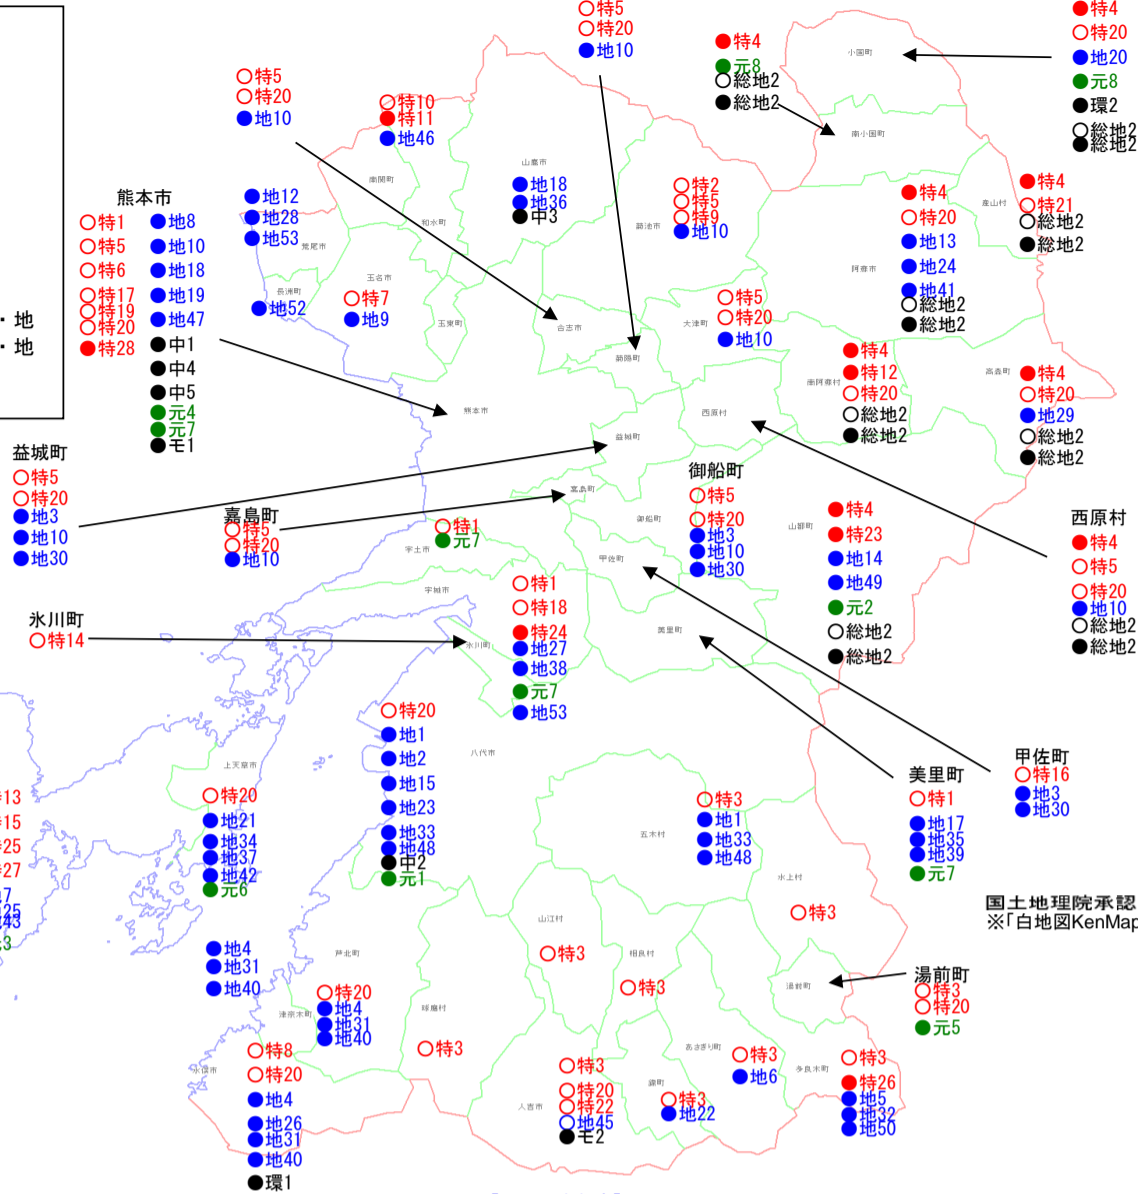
・地
・地

熊本市
特1
特5
特6
特17
特19
特20
特28
地8
地10
地18
地19
地47
中1
中4
中5
元4
元7
モ1

特5
特20
地10

地12
地28
地53
地52

特7
地9

特10
特11
地46

地18
地36
中3

特5
特20
地10

特4
元8
総地2
総地2

特2
特5
特9
地10

特4
特20
地20
元8
環2
総地2
総地2

特4
特20
地13
地24
地41
総地2
総地2

特4
特21
総地2
総地2

特5
特20
地10

特4
特12
特20
総地2
総地2

特4
特20
地29
総地2
総地2

益城町
特5
特20
地3
地10
地30

嘉島町
特5
特20
地10

特1
元7

御船町
特5
特20
地3
地10
地30

特4
特23
地14
地49
元2
総地2
総地2

西原村
特4
特5
特20
地10
総地2
総地2

氷川町
特14

特1
特18
特24
地27
地38
元7
地53

特20
地1
地2
地15
地23
地33
地48
中2
元1

甲佐町
特16
地3
地30

美里町
特1
地17
地35
地39
元7

13
15
25
27
7
25
43
3

特20
地21
地34
地37
地42
元6

特3
地1
地33
地48

国土地理院承認
※「白地図KenMap

特3

地4
地31
地40

特3

特3

湯前町
特3
特20
元5

特20
地4
地31
地40

特8
特20
地4
地26
地31
地40
環1

特3

特3
特20
特22
地45
モ2

特3
地22

特3
地6

特3
特26
地5
地32
地50

小国町
南小国町
産山村
阿蘇市
高森町
南阿蘇村
西原村
山都町
御船町
甲佐町
美里町
嘉島町
益城町
熊本市
合志市
菊陽町
大津町
菊池市
山鹿市
和水町
南関町
荒尾市
長洲町
玉名市
玉東町
宇土市
宇城市
氷川町
八代市
上天草市
五木村
水上村
山江村
相良村
湯前町
芦北町
球磨村
津奈木町
水俣市
人吉市
錦町
あさぎり町
多良木町